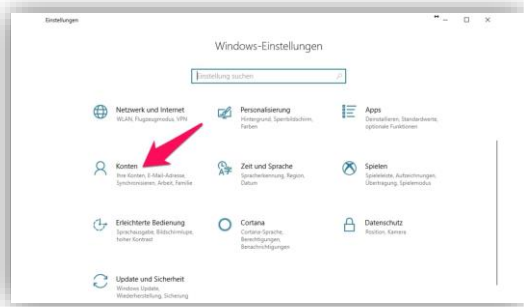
Einstellungen

Windows-Einstellungen

Einstellung suchen

Netzwerk und Internet
WLAN, Flugzeugmodus, VPN

Personalisierung
Hintergrund, Sperrbildschirm, Farben

Apps
Deinstallieren, Standardwerte, optionale Funktionen

Konten
Ihre Konten, E-Mail-Adresse, Synchronisieren, Arbeit, Familie

Zeit und Sprache
Spracherkennung, Region, Datum

Spielen
Spieleleiste, Aufzeichnungen, Übertragung, Spielemodus

Erleichterte Bedienung
Sprachausgabe, Bildschirmlupe, hoher Kontrast

Cortana
Cortana-Sprache, Berechtigungen, Benachrichtigungen

Datenschutz
Position, Kamera

Update und Sicherheit
Windows Update, Wiederherstellung, Sicherung